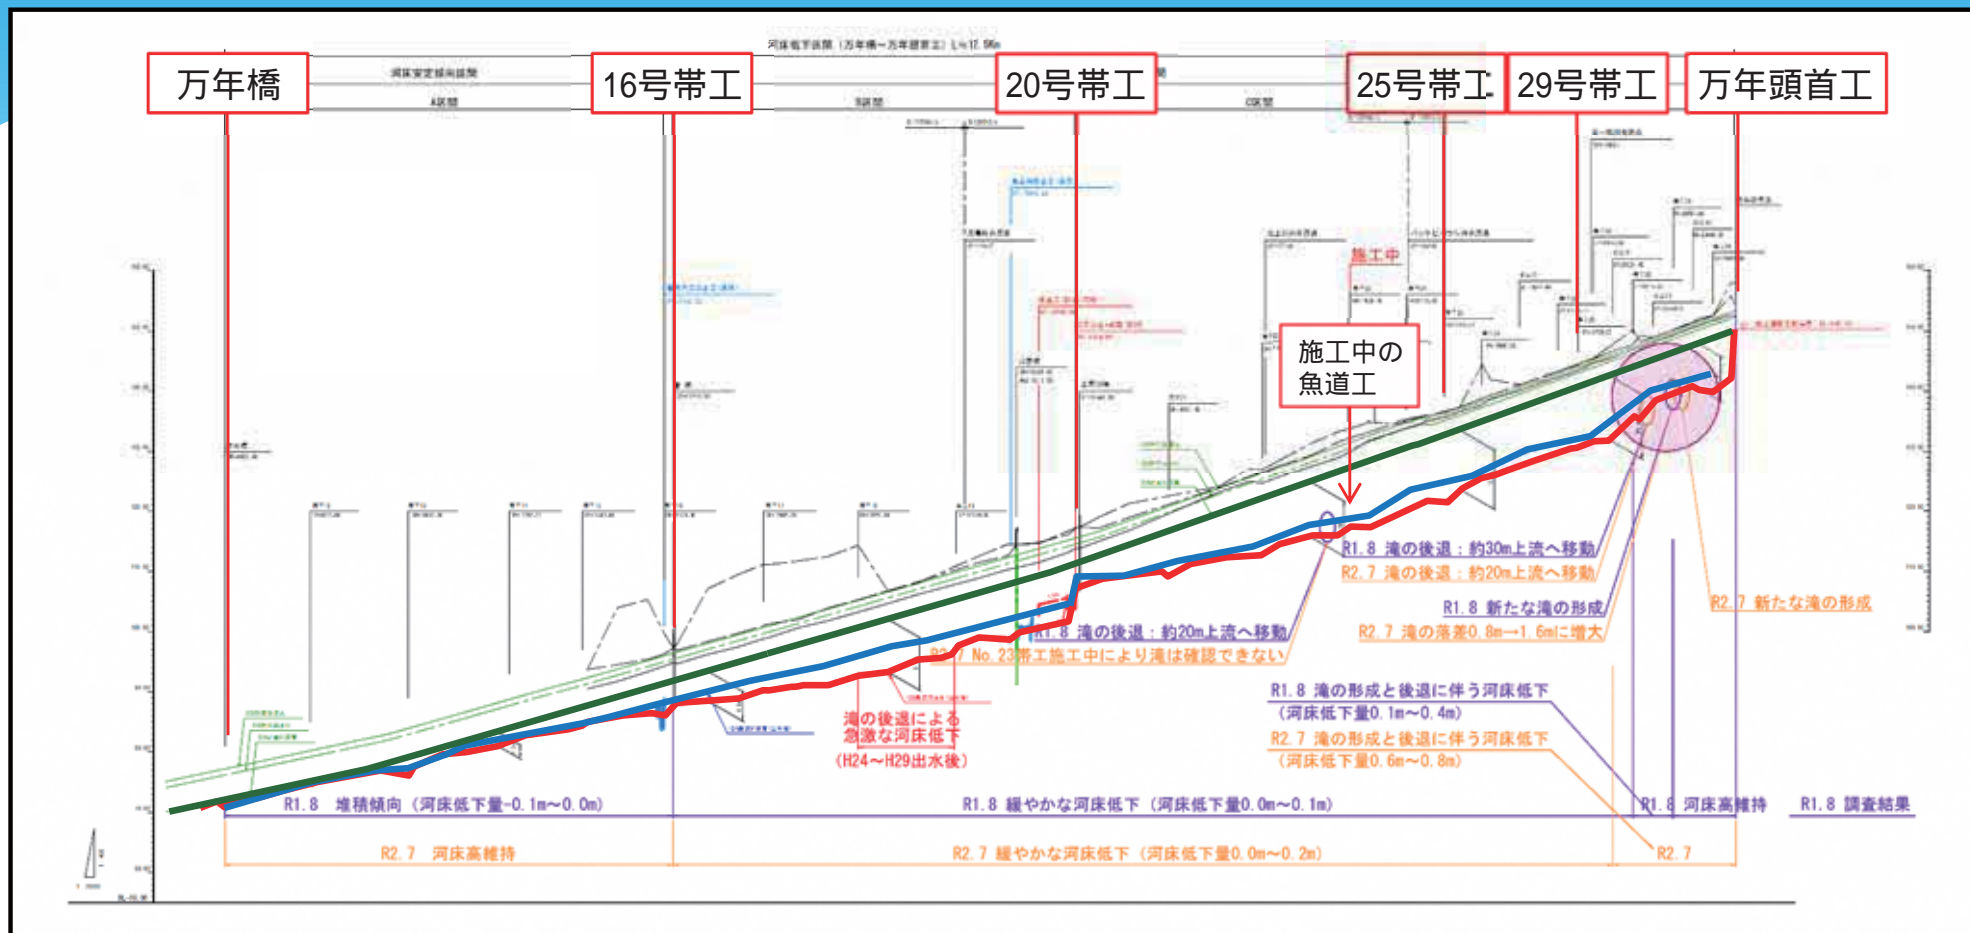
万年橋

16号帯工

20号帯工

25号帯工

29号帯工

万年頭首工

河床低下区間（万年橋〜万年頭首工）L=17.5km

河床安定傾向区間

A区間

B区間

C区間

施工中

施工中の
魚道工

R1.8 滝の後退：約30m上流へ移動
R2.7 滝の後退：約20m上流へ移動

R1.8 新たな滝の形成
R2.7 滝の落差0.8m→1.6mに増大

R2.7 新たな滝の形成

R1.8 滝の後退：約20m上流へ移動
R2.7 No.23帯工施工中により滝は確認できない

滝の後退による
急激な河床低下
（H24〜H29出水後）

R1.8 滝の形成と後退に伴う河床低下
（河床低下量0.1m〜0.4m）
R2.7 滝の形成と後退に伴う河床低下
（河床低下量0.6m〜0.8m）

R1.8 堆積傾向（河床低下量-0.1m〜0.0m）

R1.8 緩やかな河床低下（河床低下量0.0m〜0.1m）

R1.8 河床高維持

R1.8 調査結果

R2.7 河床高維持

R2.7 緩やかな河床低下（河床低下量0.0m〜0.2m）

R2.7